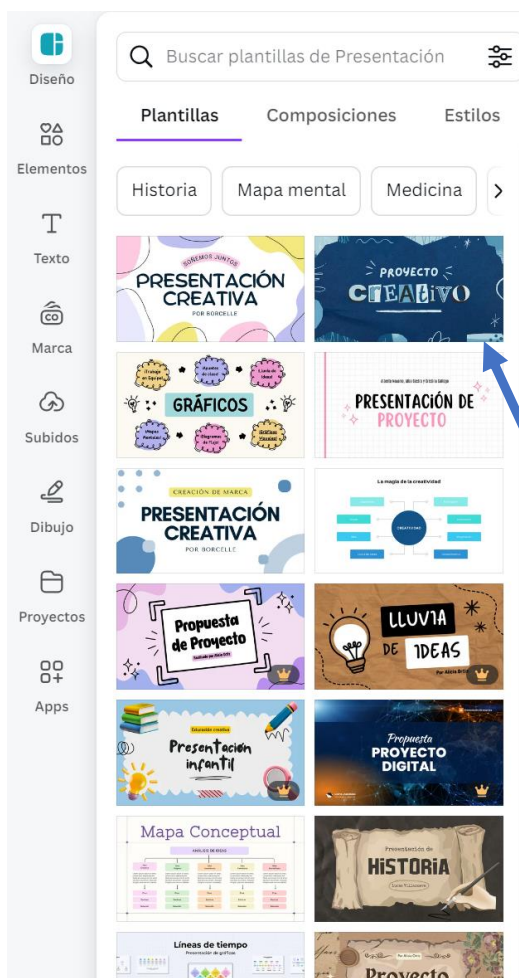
Diseño

Elementos

Texto

Marca

Subidos

Dibujo

Proyectos

Apps

Buscar plantillas de Presentación

Plantillas Composiciones Estilos

Historia Mapa mental Medicina

SOÑEMOS JUNTOS
PRESENTACIÓN CREATIVA
POR BORCELLE

PROYECTO
CREATIVO

GRÁFICOS

PRESENTACIÓN DE PROYECTO

CREACIÓN DE MARCA
PRESENTACIÓN CREATIVA
POR BORCELLE

La magia de la creatividad

Propuesta de Proyecto

LLUVIA DE IDEAS

Presentación infantil

Propuesta
PROYECTO DIGITAL

Mapa Conceptual

Presentación de
HISTORIA

Líneas de tiempo
Presentación de gráficos

Proyecto